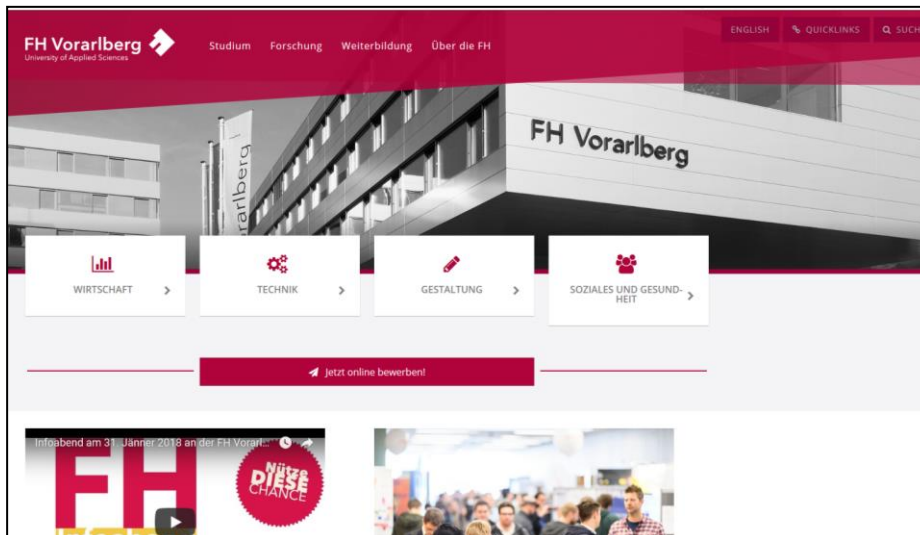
FH Vorarlberg
University of Applied Sciences

Studium Forschung Weiterbildung Über die FH

ENGLISH QUICKLINKS SUCH

FH Vorarlberg

arlberg

WIRTSCHAFT >

TECHNIK >

GESTALTUNG >

SOZIALES UND GESUNDHEIT >

Jetzt online bewerben!

Infoabend am 31. Jänner 2018 an der FH Vorarl...

FH

Nütze DIESE CHANCE